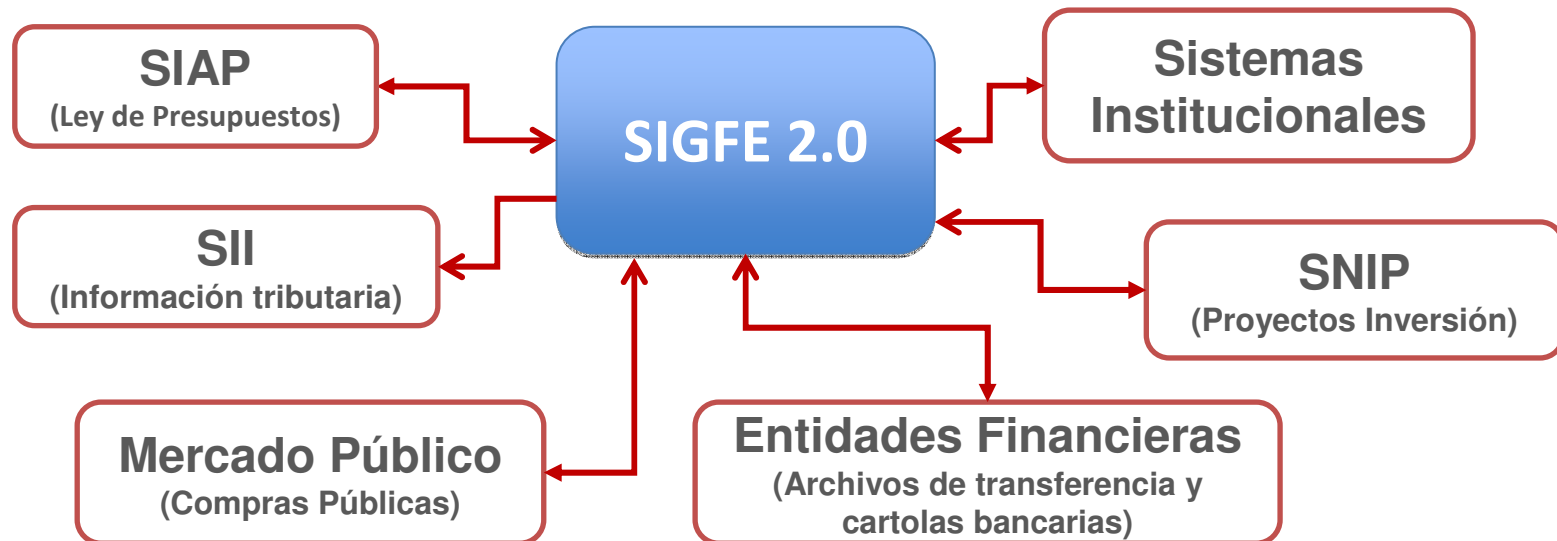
SIAP
(Ley de Presupuestos)

SIGFE 2.0

Sistemas Institucionales

SII
(Información tributaria)

SNIP
(Proyectos Inversión)

Mercado Público
(Compras Públicas)

Entidades Financieras
(Archivos de transferencia y cartolas bancarias)